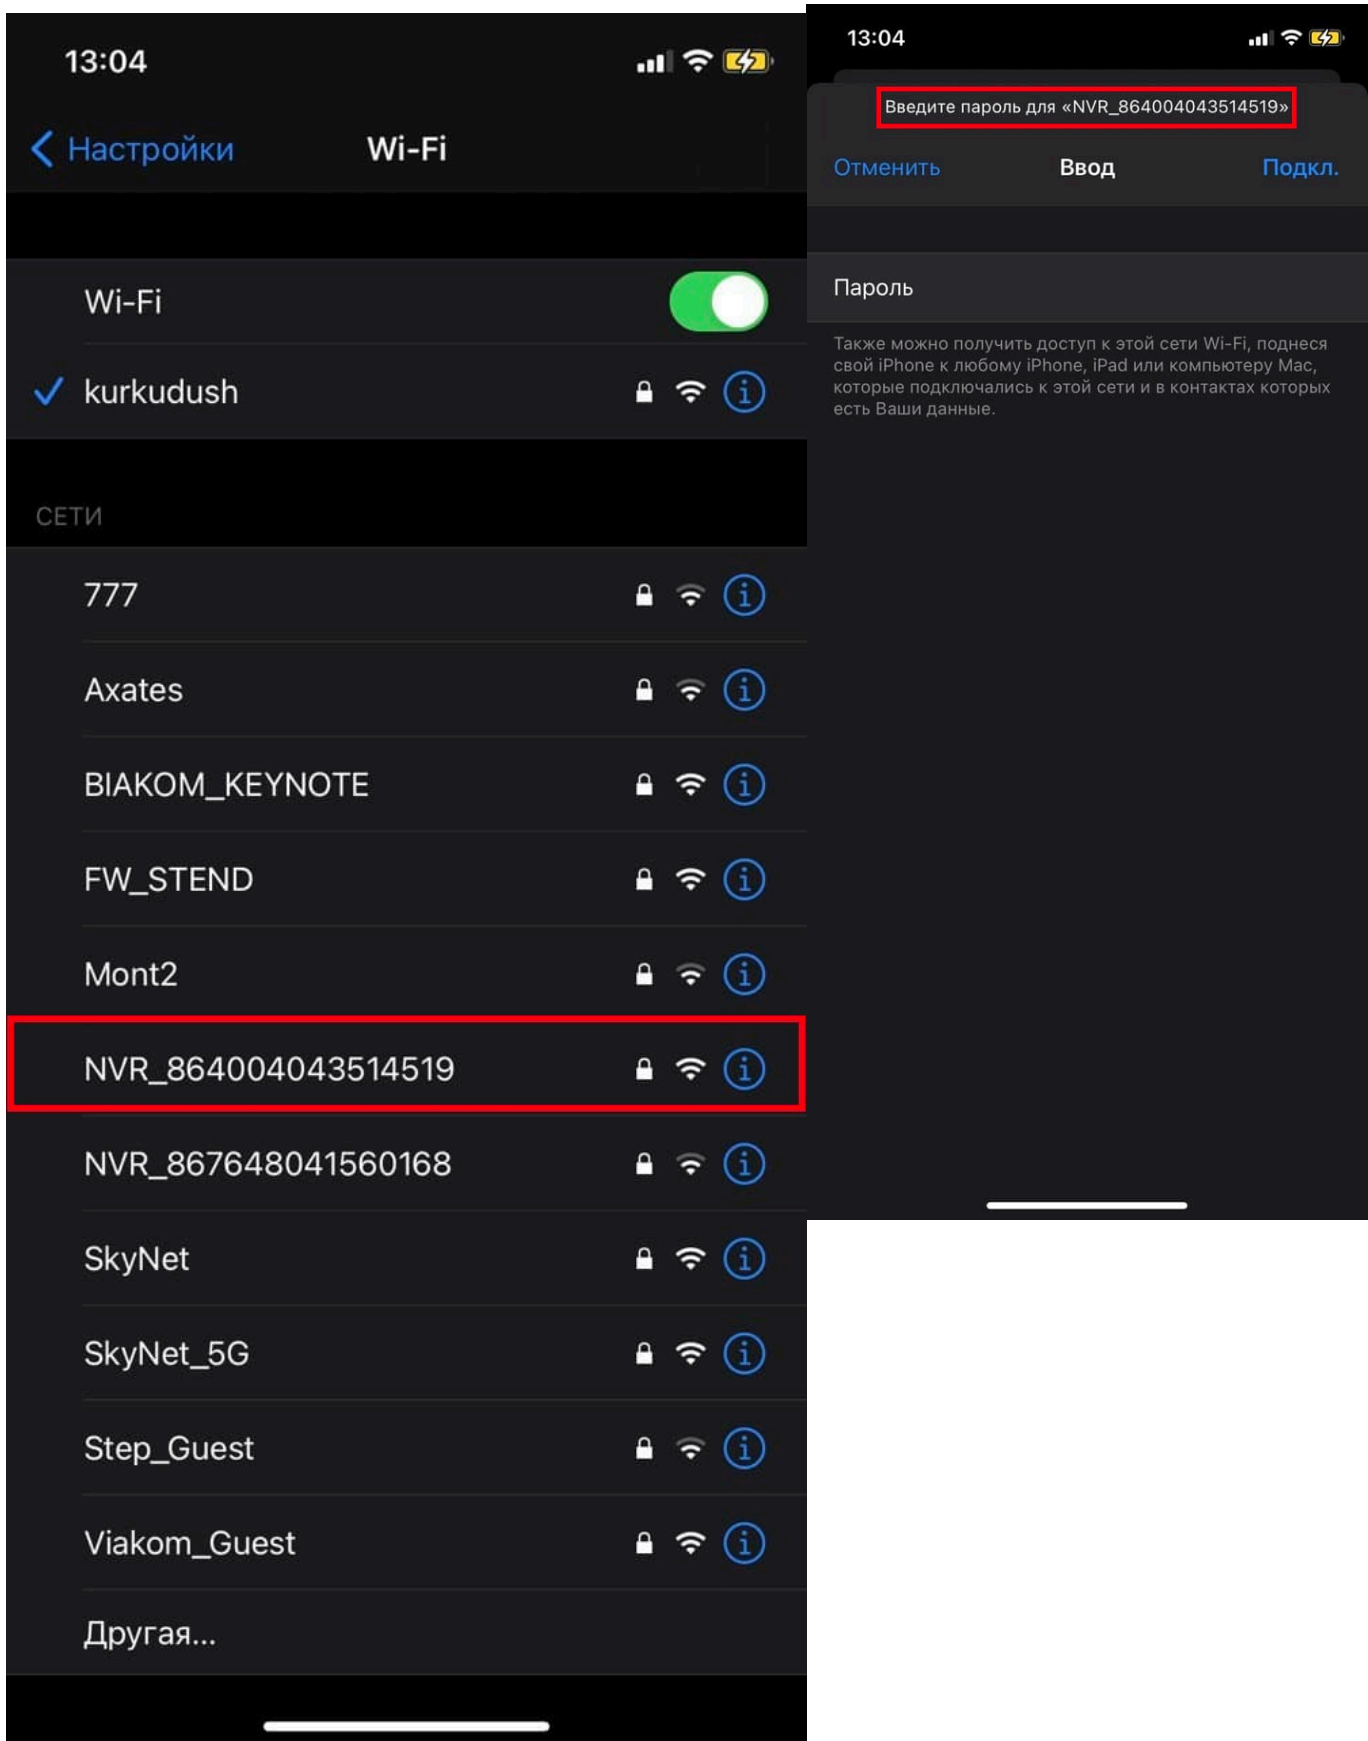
13:04

Настройки Wi-Fi

Wi-Fi

kurkudush

СЕТИ

777

Axates

BIAKOM_KEYNOTE

FW_STEND

Mont2

NVR_864004043514519

NVR_867648041560168

SkyNet

SkyNet_5G

Step_Guest

Viakom_Guest

Другая...

13:04

Введите пароль для «NVR_864004043514519»

Отменить Ввод Подкл.

Пароль

Также можно получить доступ к этой сети Wi-Fi, поднеся свой iPhone к любому iPhone, iPad или компьютеру Mac, которые подключались к этой сети и в контактах которых есть Ваши данные.